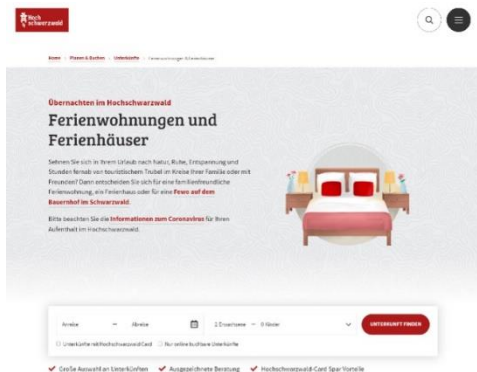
Hoch schwarzwald

Home › Planen & Buchen › Unterkünfte › Ferienwohnungen Schwarzwald

Übernachten im Hochschwarzwald

Ferienwohnungen und Ferienhäuser

Sehnen Sie sich in Ihrem Urlaub nach Natur, Ruhe, Entspannung und Stunden fernab von touristischem Trubel im Kreise Ihrer Familie oder mit Freunden? Dann entscheiden Sie sich für eine familienfreundliche Ferienwohnung, ein Ferienhaus oder für eine Fewo auf dem Bauernhof im Schwarzwald.

Bitte beachten Sie die Informationen zum Coronavirus für Ihren Aufenthalt im Hochschwarzwald.

Anreise — Abreise 2 Erwachsene — 0 Kinder UNTERKUNFT FINDEN

Unterkünfte mit Hochschwarzwald Card Nur online buchbare Unterkünfte

Große Auswahl an Unterkünften Ausgezeichnete Beratung Hochschwarzwald Card Spar-Vorteile